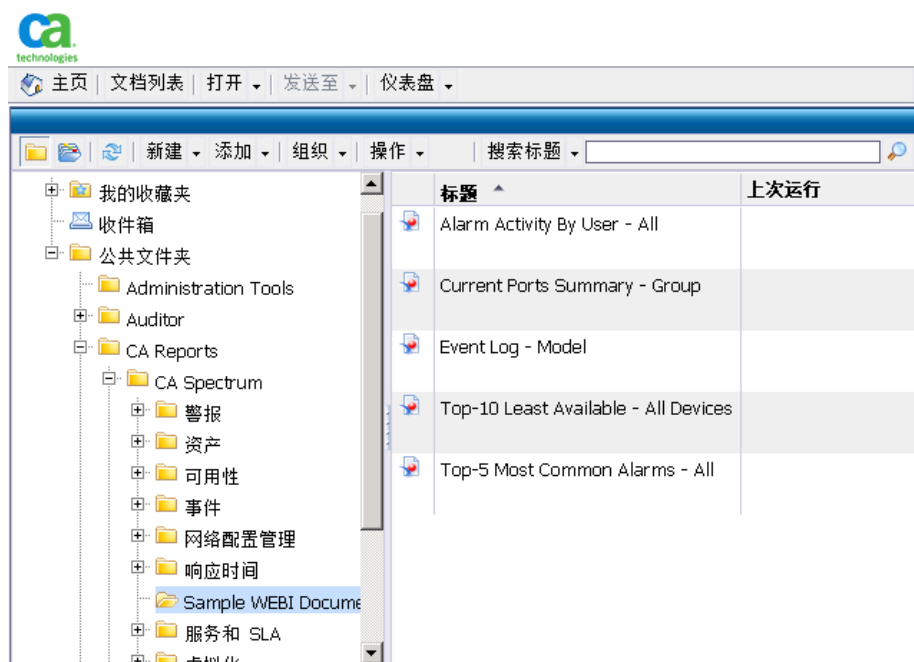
ca
technologies

主页 | 文档列表 | 打开 | 发送至 | 仪表盘

新建 添加 组织 操作 搜索标题

我的收藏夹
收件箱
公共文件夹
Administration Tools
Auditor
CA Reports
CA Spectrum
警报
资产
可用性
事件
网络配置管理
响应时间
Sample WEBI Docume
服务和 SLA
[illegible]

| 标题 | 上次运行 |
|---|---|
| Alarm Activity By User - All | |
| Current Ports Summary - Group | |
| Event Log - Model | |
| Top-10 Least Available - All Devices | |
| Top-5 Most Common Alarms - All | |